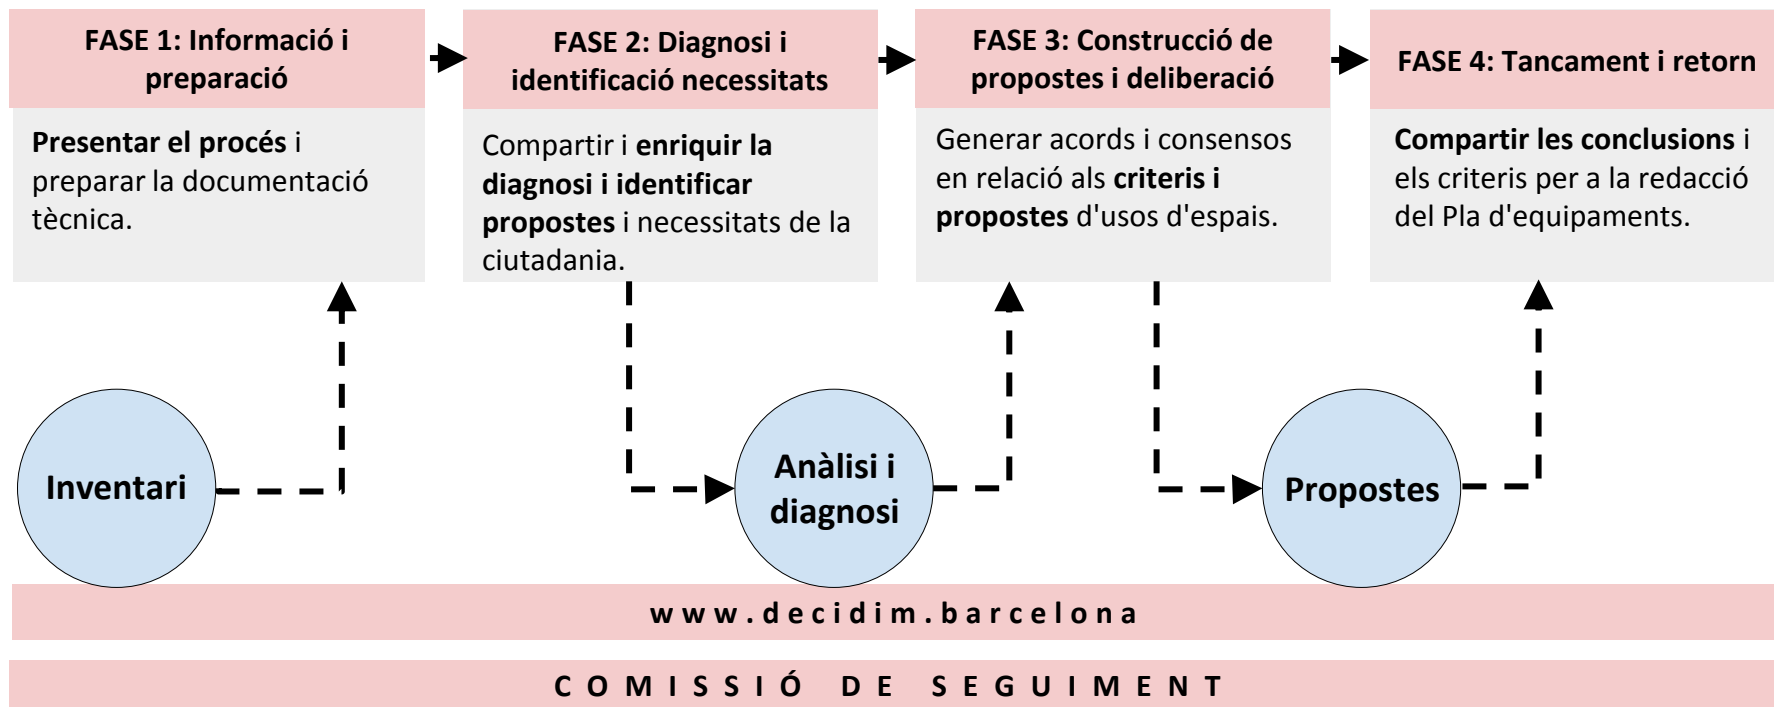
FASE 1: Informació i preparació

Presentar el procés i preparar la documentació tècnica.

FASE 2: Diagnosi i identificació necessitats

Compartir i enriquir la diagnosi i identificar propostes i necessitats de la ciutadania.

FASE 3: Construcció de propostes i deliberació

Generar acords i consensos en relació als criteris i propostes d'usos d'espais.

FASE 4: Tancament i retorn

Compartir les conclusions i els criteris per a la redacció del Pla d'equipaments.

Inventari

Anàlisi i diagnosi

Propostes

www.decidim.barcelona

COMISSIÓ DE SEGUIMENT